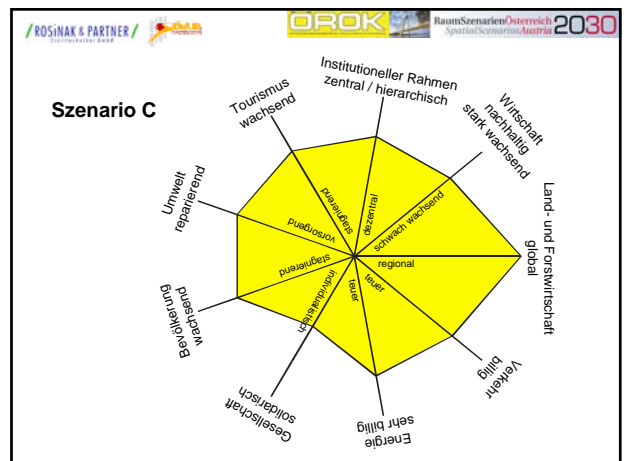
/ROSINAK & PARTNER/ ÖROK RaumSzenarienÖsterreich 2030 SpatialScenariosAustria

Szenario C

Institutioneller Rahmen zentral / hierarchisch

Tourismus wachsend

Wirtschaft nachhaltig stark wachsend

Umwelt reparierend

Land- und Forstwirtschaft global

Bevölkerung wachsend

Verkehr billig

Gesellschaft solidarisch

Energie sehr billig

stagnierend

dezentral

schwach wachsend

vorsorgend

regional

stagnierend

individualistisch

teuer

teuer